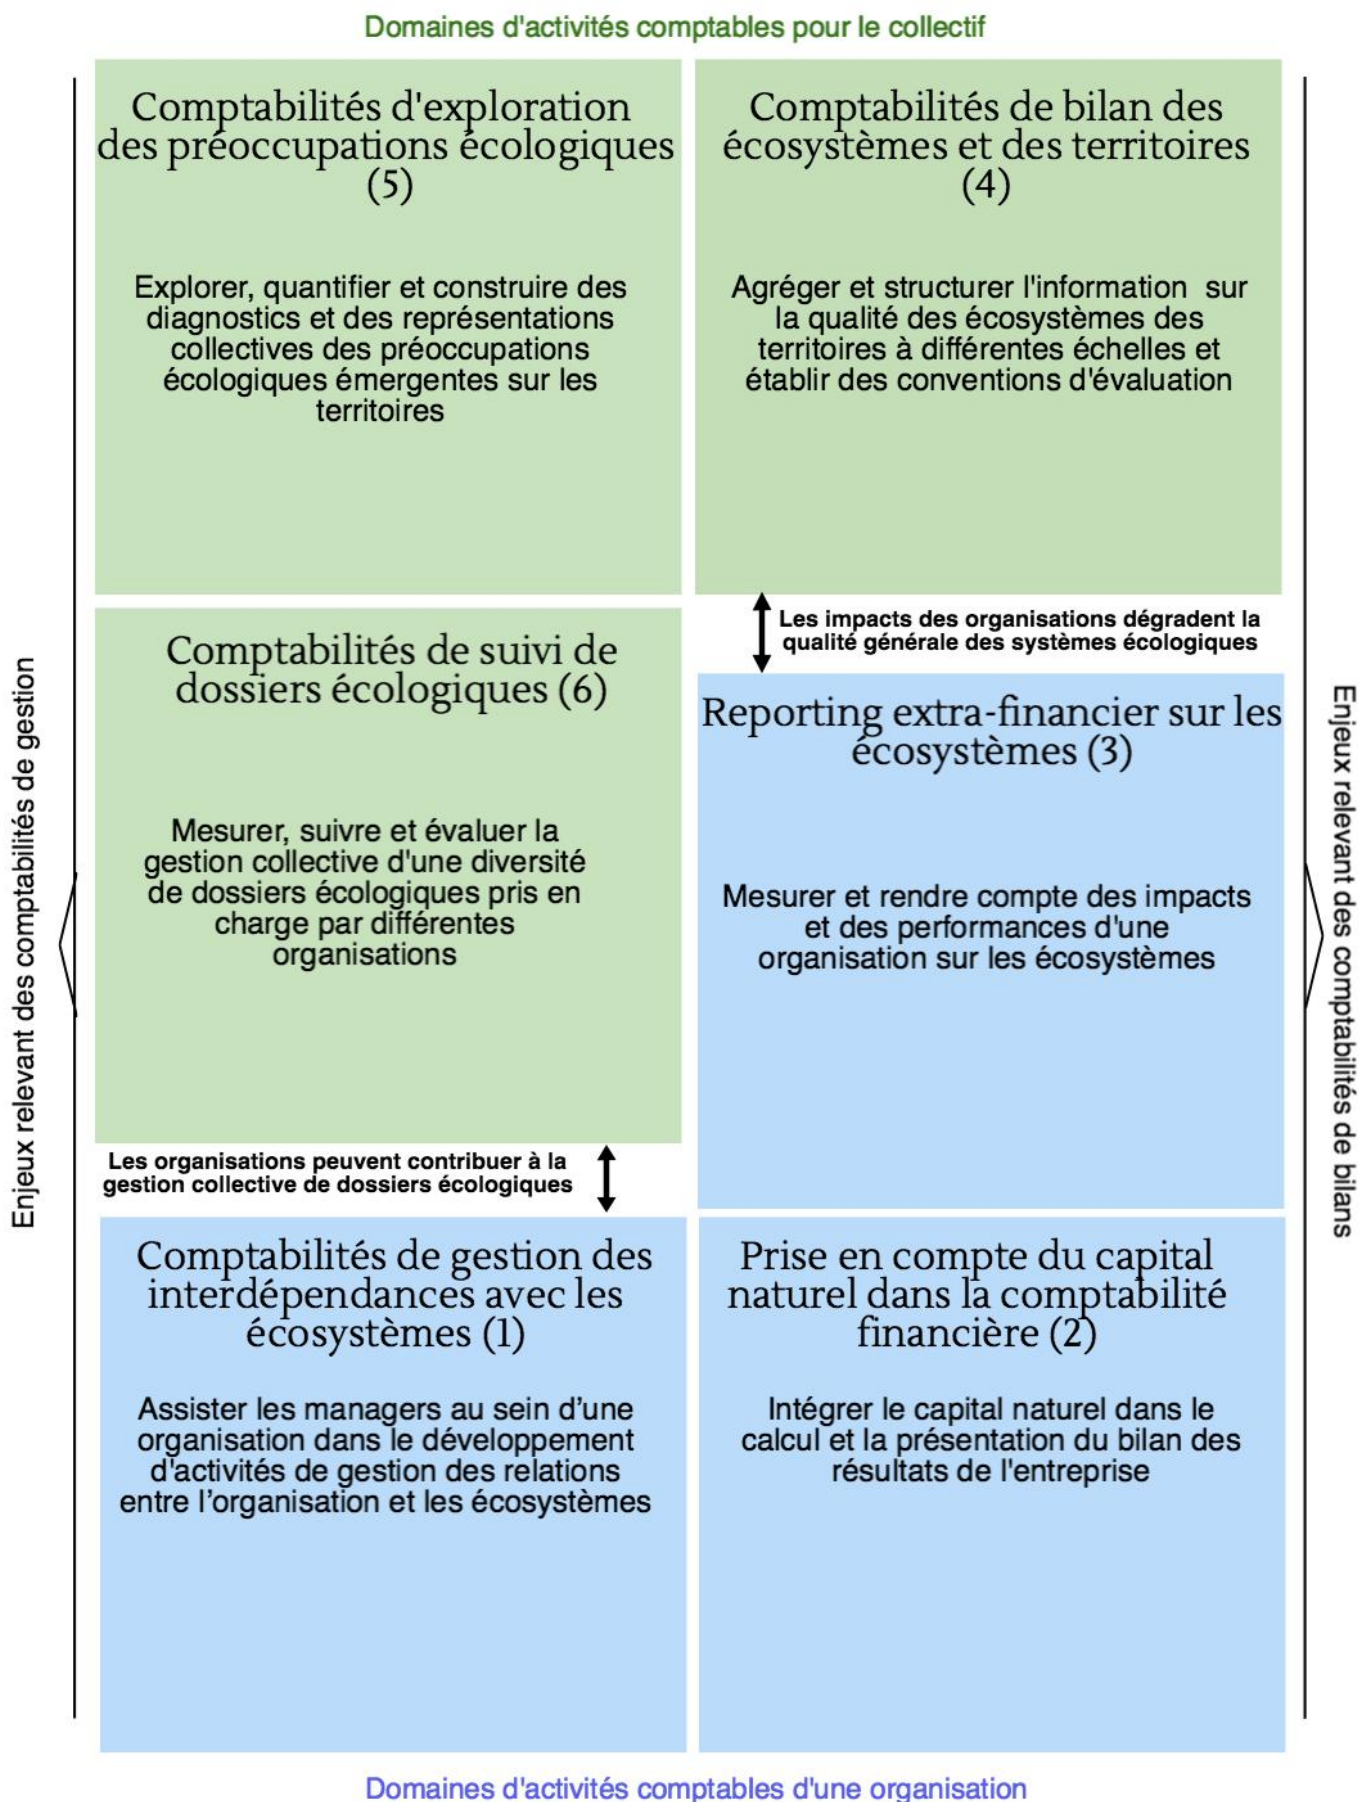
Domaines d'activités comptables pour le collectif

Comptabilités d'exploration des préoccupations écologiques (5)

Explorer, quantifier et construire des diagnostics et des représentations collectives des préoccupations écologiques émergentes sur les territoires

Comptabilités de bilan des écosystèmes et des territoires (4)

Agréger et structurer l'information sur la qualité des écosystèmes des territoires à différentes échelles et établir des conventions d'évaluation

Les impacts des organisations dégradent la qualité générale des systèmes écologiques

Comptabilités de suivi de dossiers écologiques (6)

Mesurer, suivre et évaluer la gestion collective d'une diversité de dossiers écologiques pris en charge par différentes organisations

Reporting extra-financier sur les écosystèmes (3)

Mesurer et rendre compte des impacts et des performances d'une organisation sur les écosystèmes

Les organisations peuvent contribuer à la gestion collective de dossiers écologiques

Comptabilités de gestion des interdépendances avec les écosystèmes (1)

Assister les managers au sein d'une organisation dans le développement d'activités de gestion des relations entre l'organisation et les écosystèmes

Prise en compte du capital naturel dans la comptabilité financière (2)

Intégrer le capital naturel dans le calcul et la présentation du bilan des résultats de l'entreprise

Enjeux relevant des comptabilités de gestion

Enjeux relevant des comptabilités de bilans

Domaines d'activités comptables d'une organisation